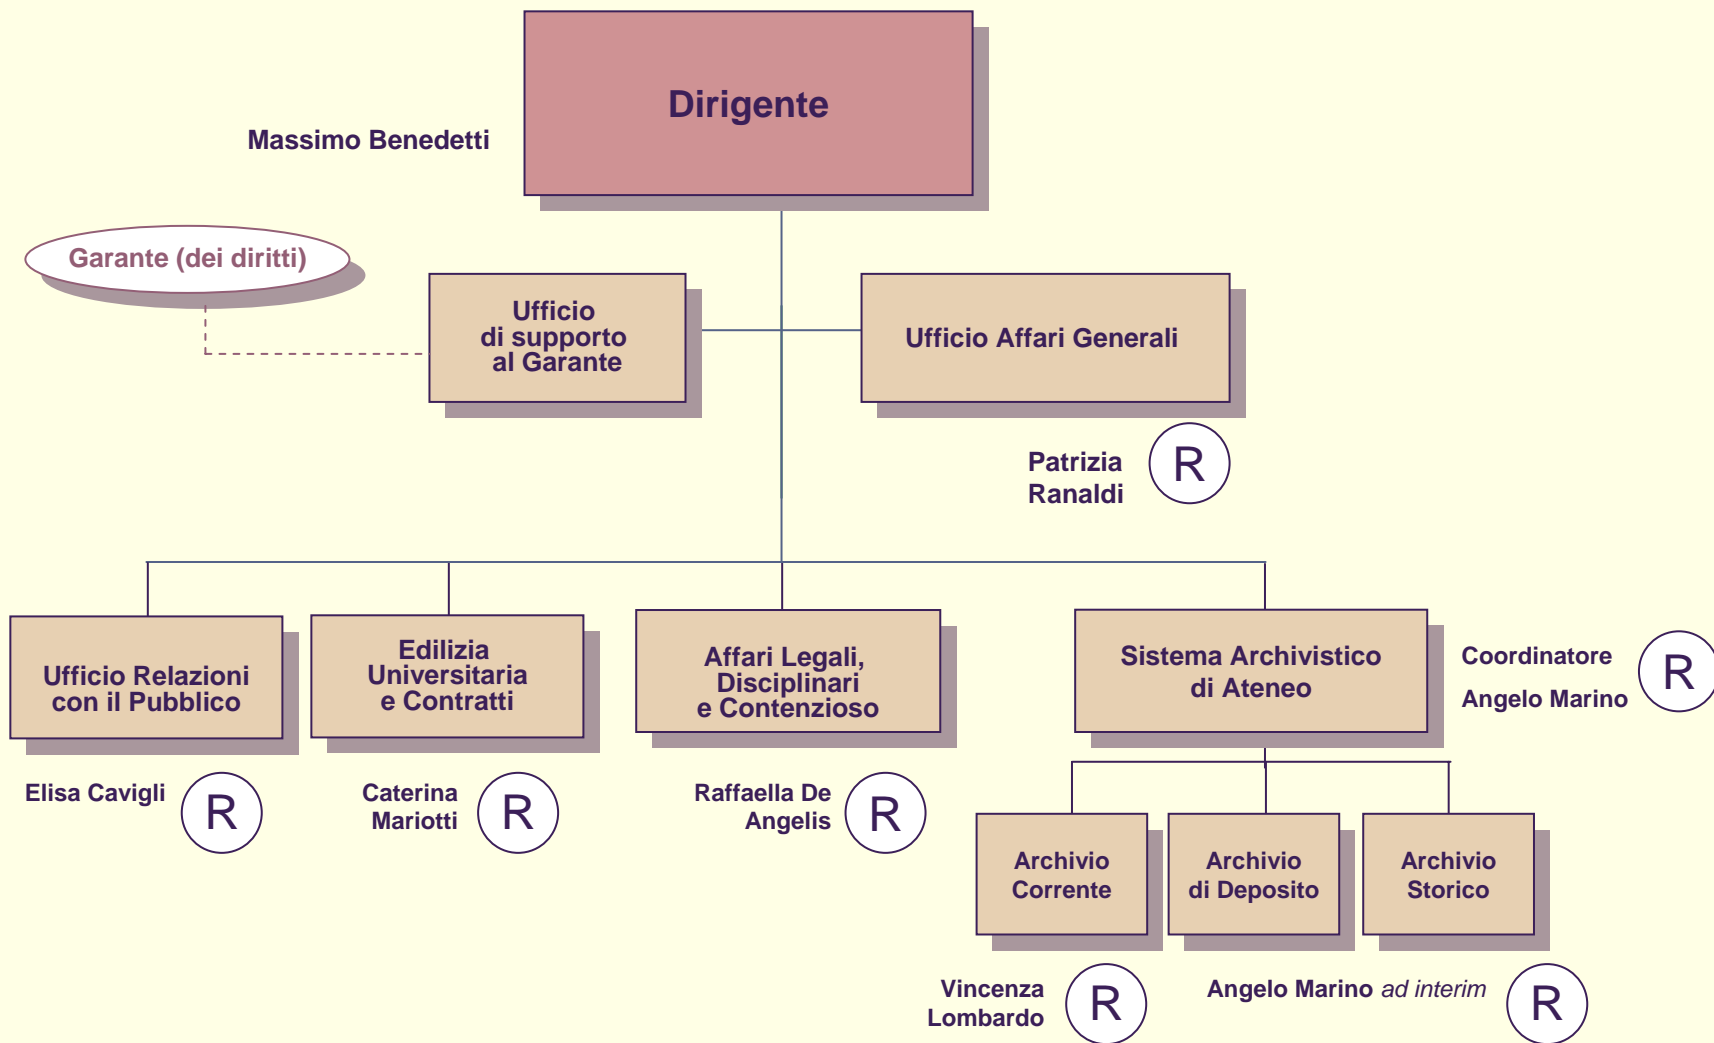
Dirigente

Massimo Benedetti

Garante (dei diritti)

Ufficio di supporto al Garante

Ufficio Affari Generali

Patrizia Ranaldi R

Ufficio Relazioni con il Pubblico

Edilizia Universitaria e Contratti

Affari Legali, Disciplinari e Contenzioso

Sistema Archivistico di Ateneo

Coordinatore Angelo Marino R

Elisa Cavigli R

Caterina Mariotti R

Raffaella De Angelis R

Archivio Corrente

Archivio di Deposito

Archivio Storico

Vincenza Lombardo R

Angelo Marino *ad interim* R